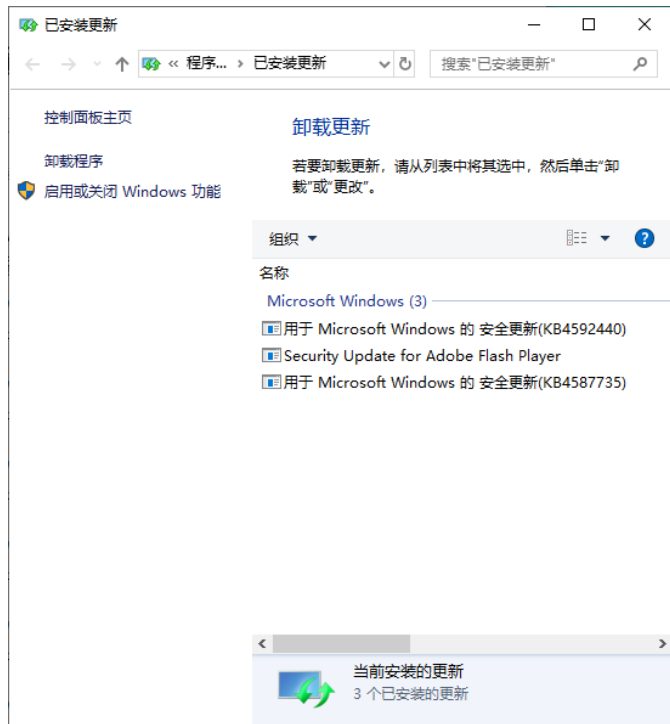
已安装更新

« 程序... › 已安装更新

搜索"已安装更新"

控制面板主页

卸载程序

启用或关闭 Windows 功能

卸载更新

若要卸载更新，请从列表中将其选中，然后单击"卸载"或"更改"。

组织 ▾

名称

Microsoft Windows (3)

用于 Microsoft Windows 的 安全更新(KB4592440)

Security Update for Adobe Flash Player

用于 Microsoft Windows 的 安全更新(KB4587735)

当前安装的更新
3 个已安装的更新